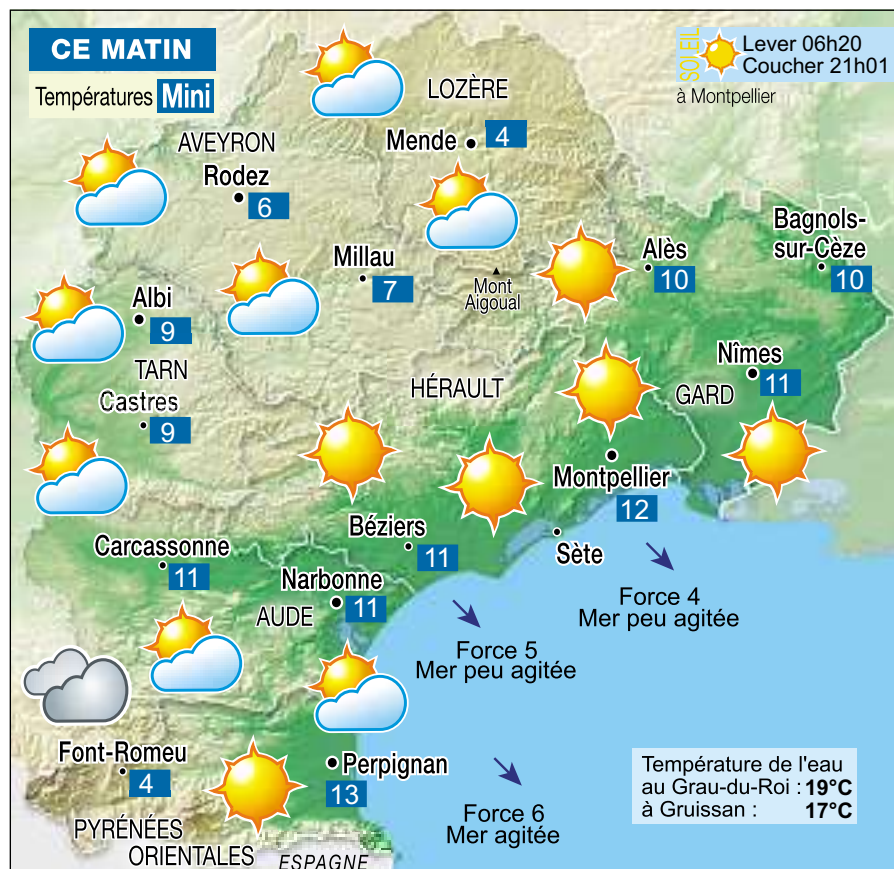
CE MATIN
Températures Mini

SOLEIL
Lever 06h20
Coucher 21h01
à Montpellier

LOZÈRE
AVEYRON
Mende 4
Rodez 6
Millau 7
Mont Aigoual
Alès 10
Bagnols-sur-Cèze 10
Albi 9
TARN
Castres 9
HÉRAULT
Nîmes 11
GARD
Montpellier 12
Béziers 11
Sète
Carcassonne 11
Narbonne 11
AUDE
Force 4
Mer peu agitée
Force 5
Mer peu agitée
Font-Romeu 4
Perpignan 13
PYRÉNÉES ORIENTALES
ESPAGNE
Force 6
Mer agitée

Température de l'eau
au Grau-du-Roi : 19°C
à Gruissan : 17°C